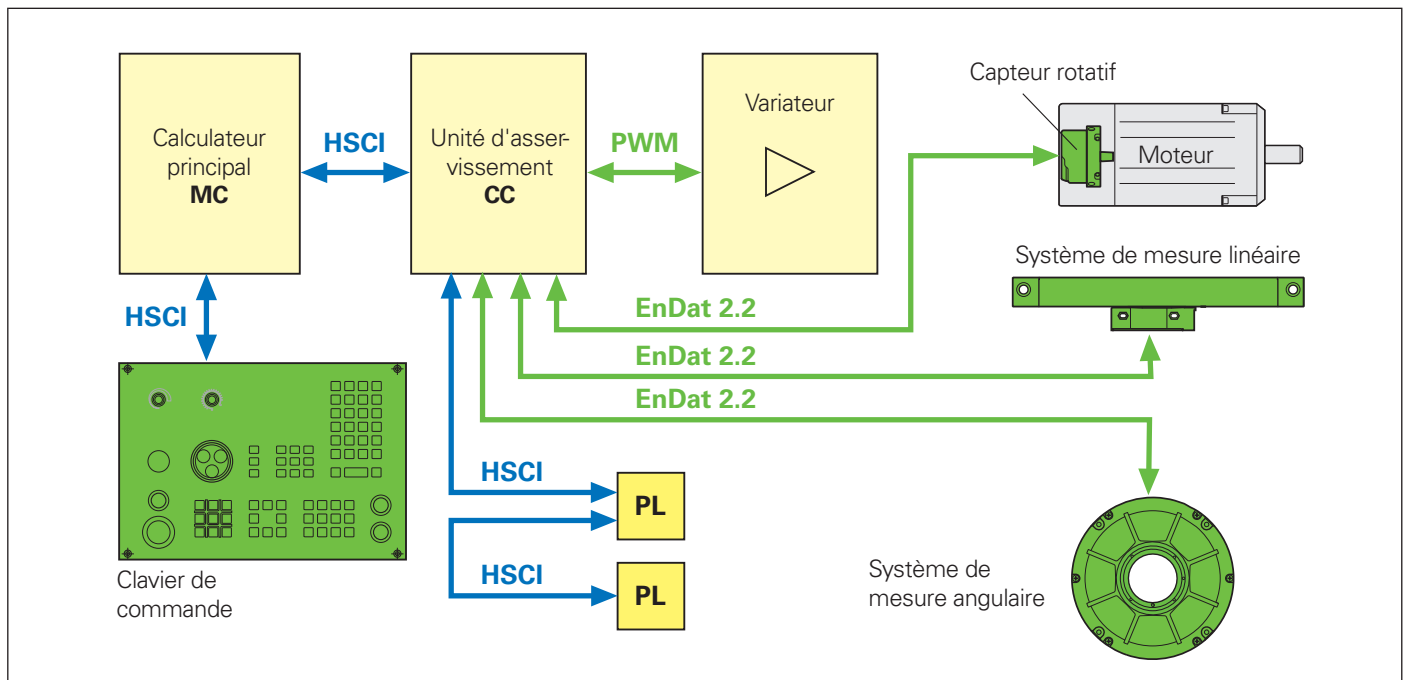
Calculateur principal
**MC**

HSCI

Unité d'asservissement
**CC**

PWM

Variateur

Capteur rotatif

Moteur

Système de mesure linéaire

EnDat 2.2

EnDat 2.2

EnDat 2.2

HSCI

HSCI

PL

HSCI

PL

Clavier de commande

Système de mesure angulaire